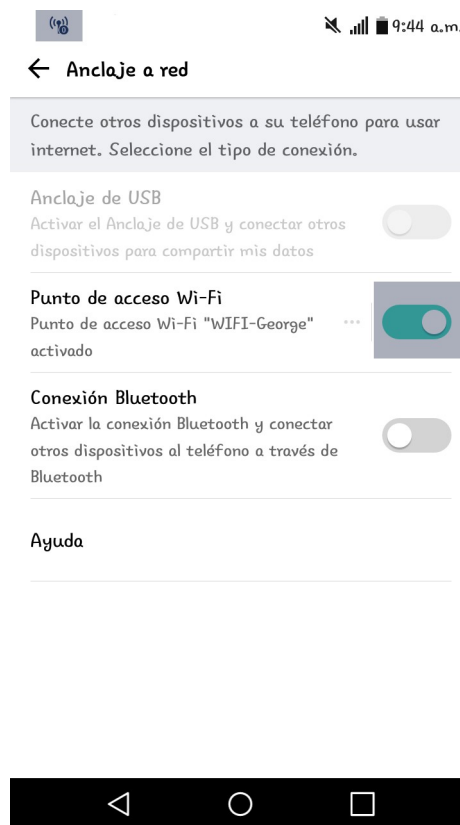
9:44 a.m.

Anclaje a red

Conecte otros dispositivos a su teléfono para usar internet. Seleccione el tipo de conexión.

Anclaje de USB
Activar el Anclaje de USB y conectar otros dispositivos para compartir mis datos

Punto de acceso Wi-Fi
Punto de acceso Wi-Fi "WIFI-George" activado

Conexión Bluetooth
Activar la conexión Bluetooth y conectar otros dispositivos al teléfono a través de Bluetooth

Ayuda